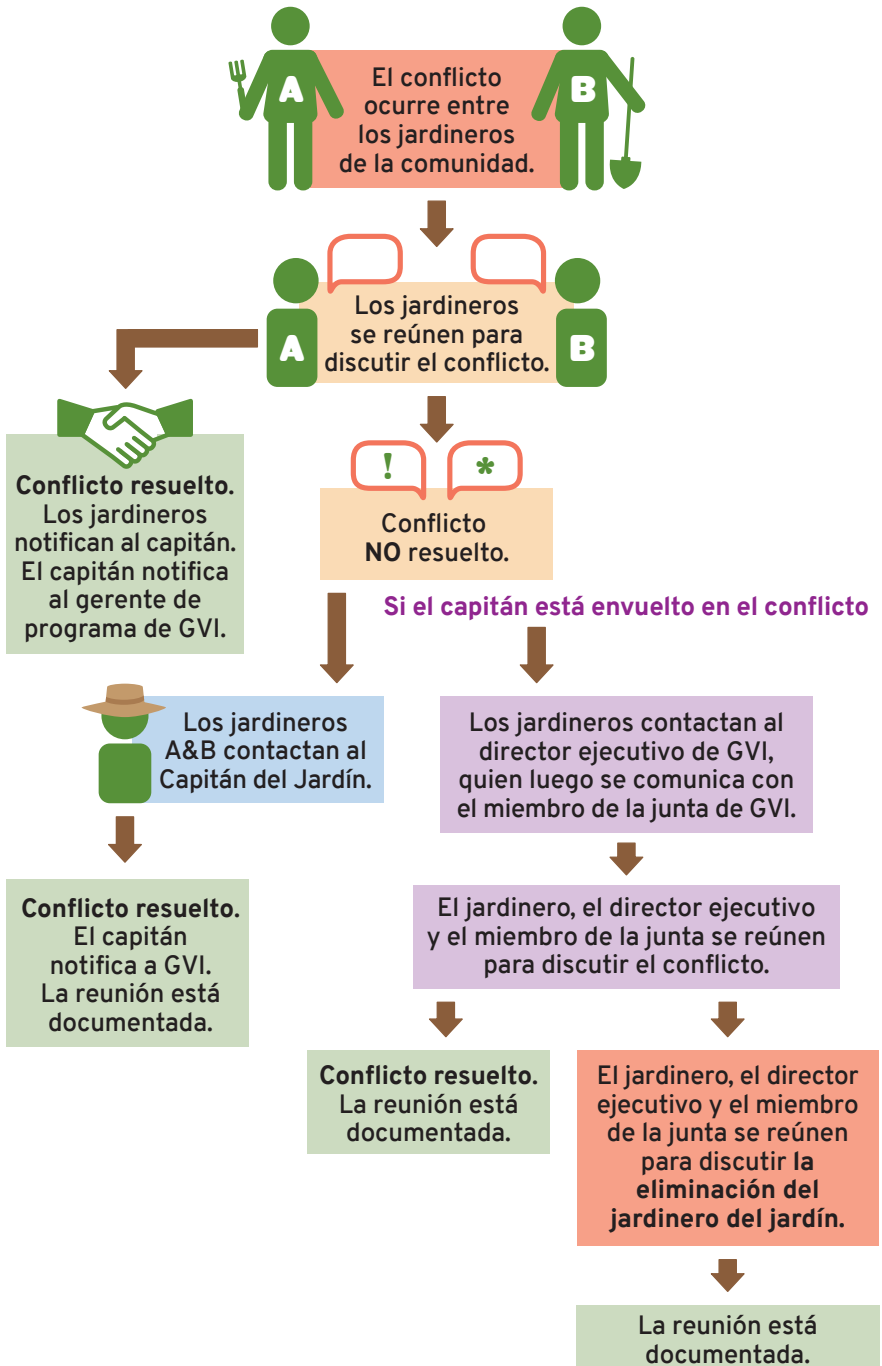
A

El conflicto ocurre entre los jardineros de la comunidad.

B

A

Los jardineros se reúnen para discutir el conflicto.

B

Conflicto resuelto. Los jardineros notifican al capitán. El capitán notifica al gerente de programa de GVI.

!

*

Conflicto NO resuelto.

Si el capitán está envuelto en el conflicto

Los jardineros A&B contactan al Capitán del Jardín.

Los jardineros contactan al director ejecutivo de GVI, quien luego se comunica con el miembro de la junta de GVI.

Conflicto resuelto. El capitán notifica a GVI. La reunión está documentada.

El jardinero, el director ejecutivo y el miembro de la junta se reúnen para discutir el conflicto.

Conflicto resuelto. La reunión está documentada.

El jardinero, el director ejecutivo y el miembro de la junta se reúnen para discutir la eliminación del jardinero del jardín.

La reunión está documentada.